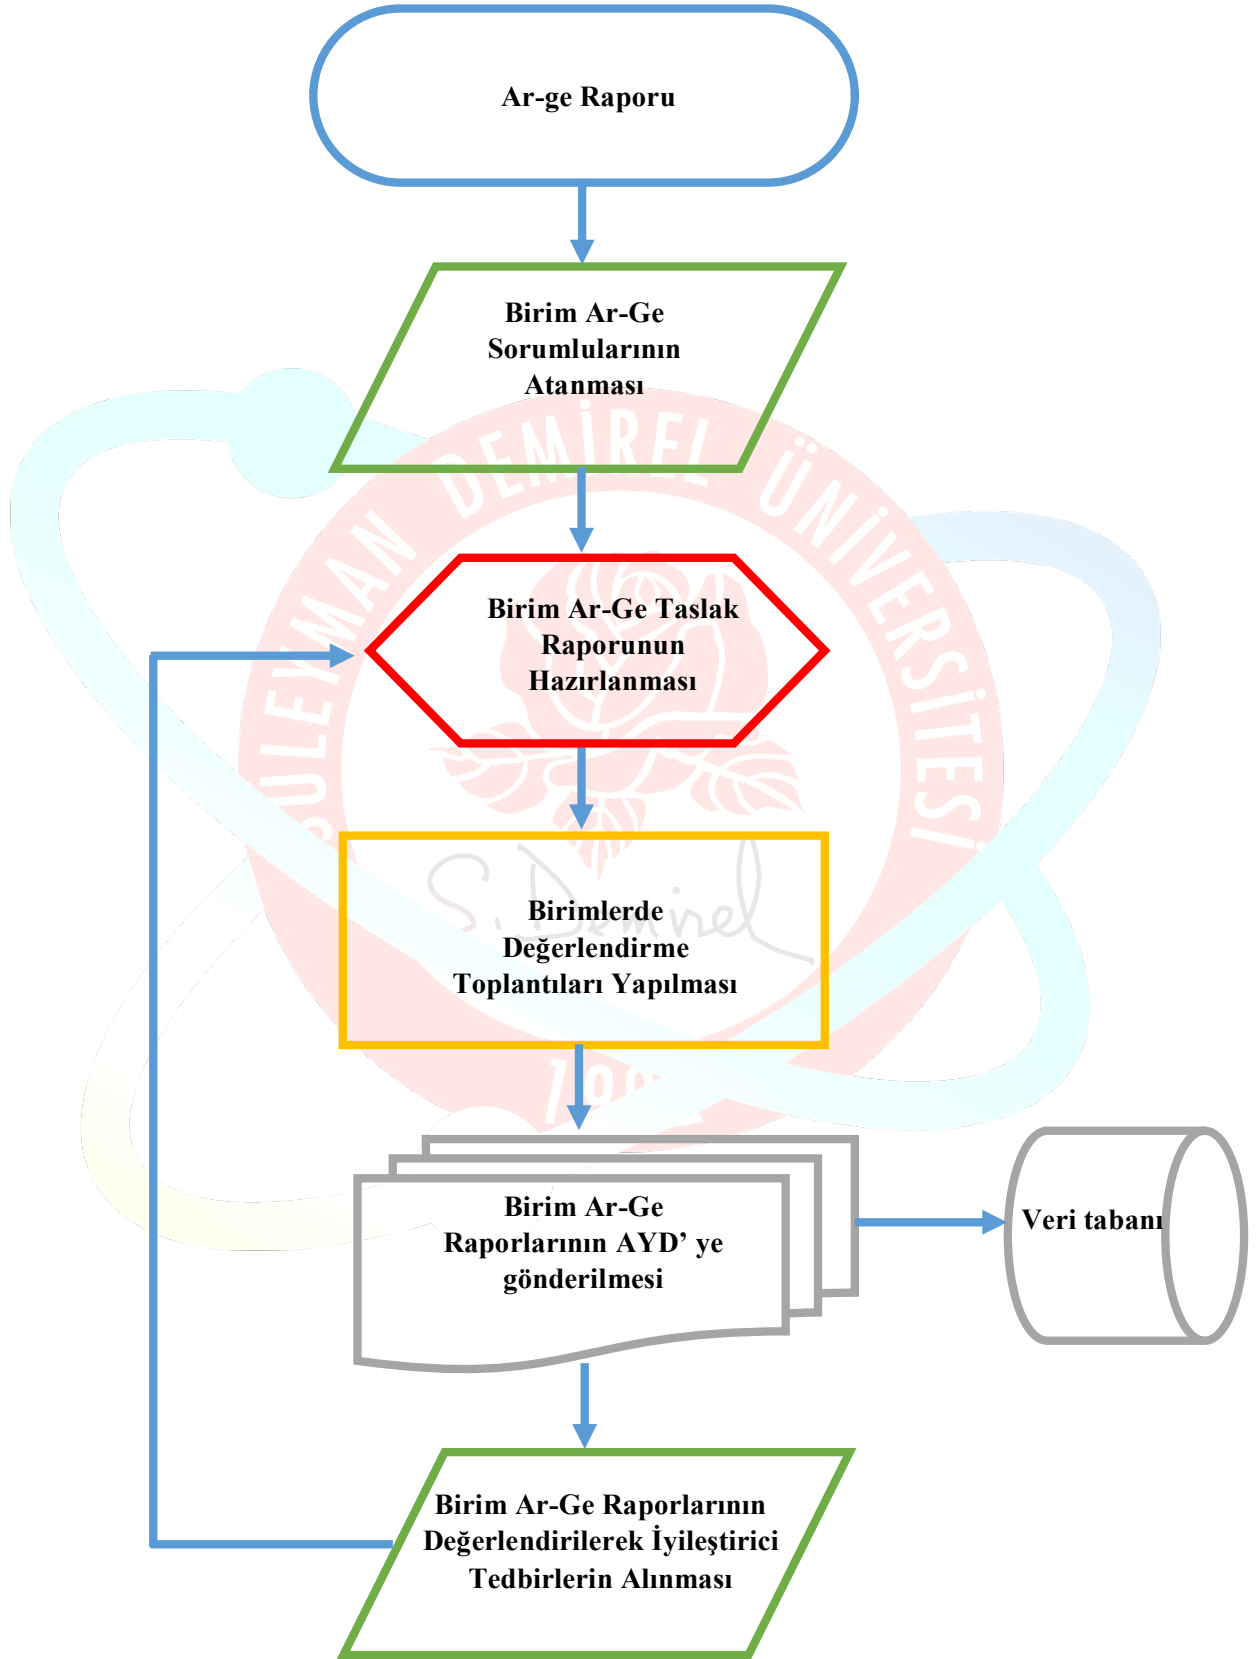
Ar-ge Raporu

Birim Ar-Ge Sorumlularının Atanması

SÜLEYMAN DEMİREL ÜNİVERSİTESİ

Birim Ar-Ge Taslak Raporunun Hazırlanması

S. Demirel

Birimlerde Değerlendirme Toplantıları Yapılması

19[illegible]

Birim Ar-Ge Raporlarının AYD' ye gönderilmesi

Veri tabanı

Birim Ar-Ge Raporlarının Değerlendirilerek İyileştirici Tedbirlerin Alınması